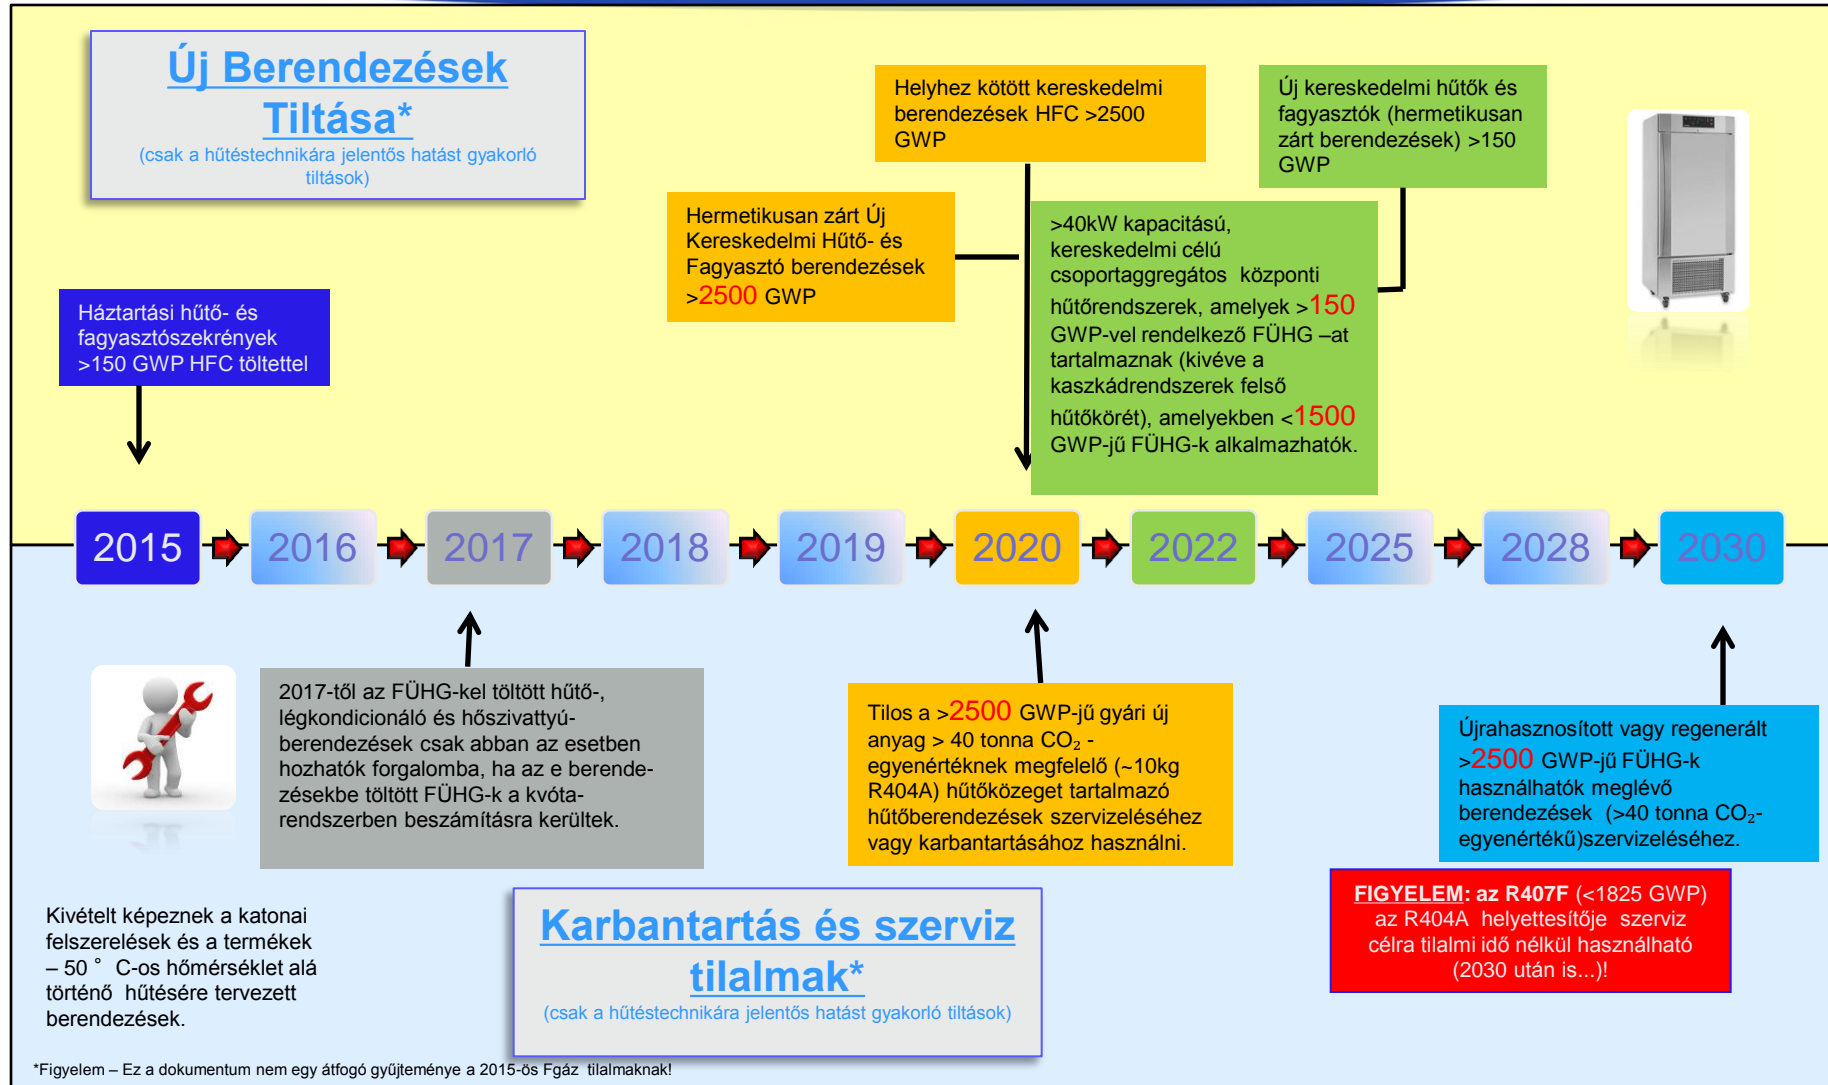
Új Berendezések Tiltása*

(csak a hűtéstechnikára jelentős hatást gyakorló tiltások)

Háztartási hűtő- és fagyasztószekrények >150 GWP HFC töltettel

Hermetikusan zárt Új Kereskedelmi Hűtő- és Fagyasztó berendezések >2500 GWP

Helyhez kötött kereskedelmi berendezések HFC >2500 GWP

Új kereskedelmi hűtők és fagyasztók (hermetikusan zárt berendezések) >150 GWP

>40kW kapacitású, kereskedelmi célú csoportaggregátos központi hűtőrendszerek, amelyek >150 GWP-vel rendelkező FÜHG –at tartalmaznak (kivéve a kaszkádrendszerek felső hűtőkörét), amelyekben <1500 GWP-jű FÜHG-k alkalmazhatók.

2015 2016 2017 2018 2019 2020 2022 2025 2028 2030

2017-től az FÜHG-kel töltött hűtő-, légkondicionáló és hőszivattyú-berendezések csak abban az esetben hozhatók forgalomba, ha az e berendezésekbe töltött FÜHG-k a kvótarendszerben beszámításra kerültek.

Tilos a >2500 GWP-jű gyári új anyag > 40 tonna $CO_2$ -egyenértéknek megfelelő (~10kg R404A) hűtőközeget tartalmazó hűtőberendezések szervizeléséhez vagy karbantartásához használni.

Újrahasznosított vagy regenerált >2500 GWP-jű FÜHG-k használhatók meglévő berendezések (>40 tonna $CO_2$-egyenértékű)szervizeléséhez.

FIGYELEM: az R407F (<1825 GWP) az R404A helyettesítője szerviz célra tilalmi idő nélkül használható (2030 után is...)!

Kivételt képeznek a katonai felszerelések és a termékek – 50 ° C-os hőmérséklet alá történő hűtésére tervezett berendezések.

Karbantartás és szerviz tilalmak*

(csak a hűtéstechnikára jelentős hatást gyakorló tiltások)

*Figyelem – Ez a dokumentum nem egy átfogó gyűjteménye a 2015-ös Fgáz tilalmaknak!